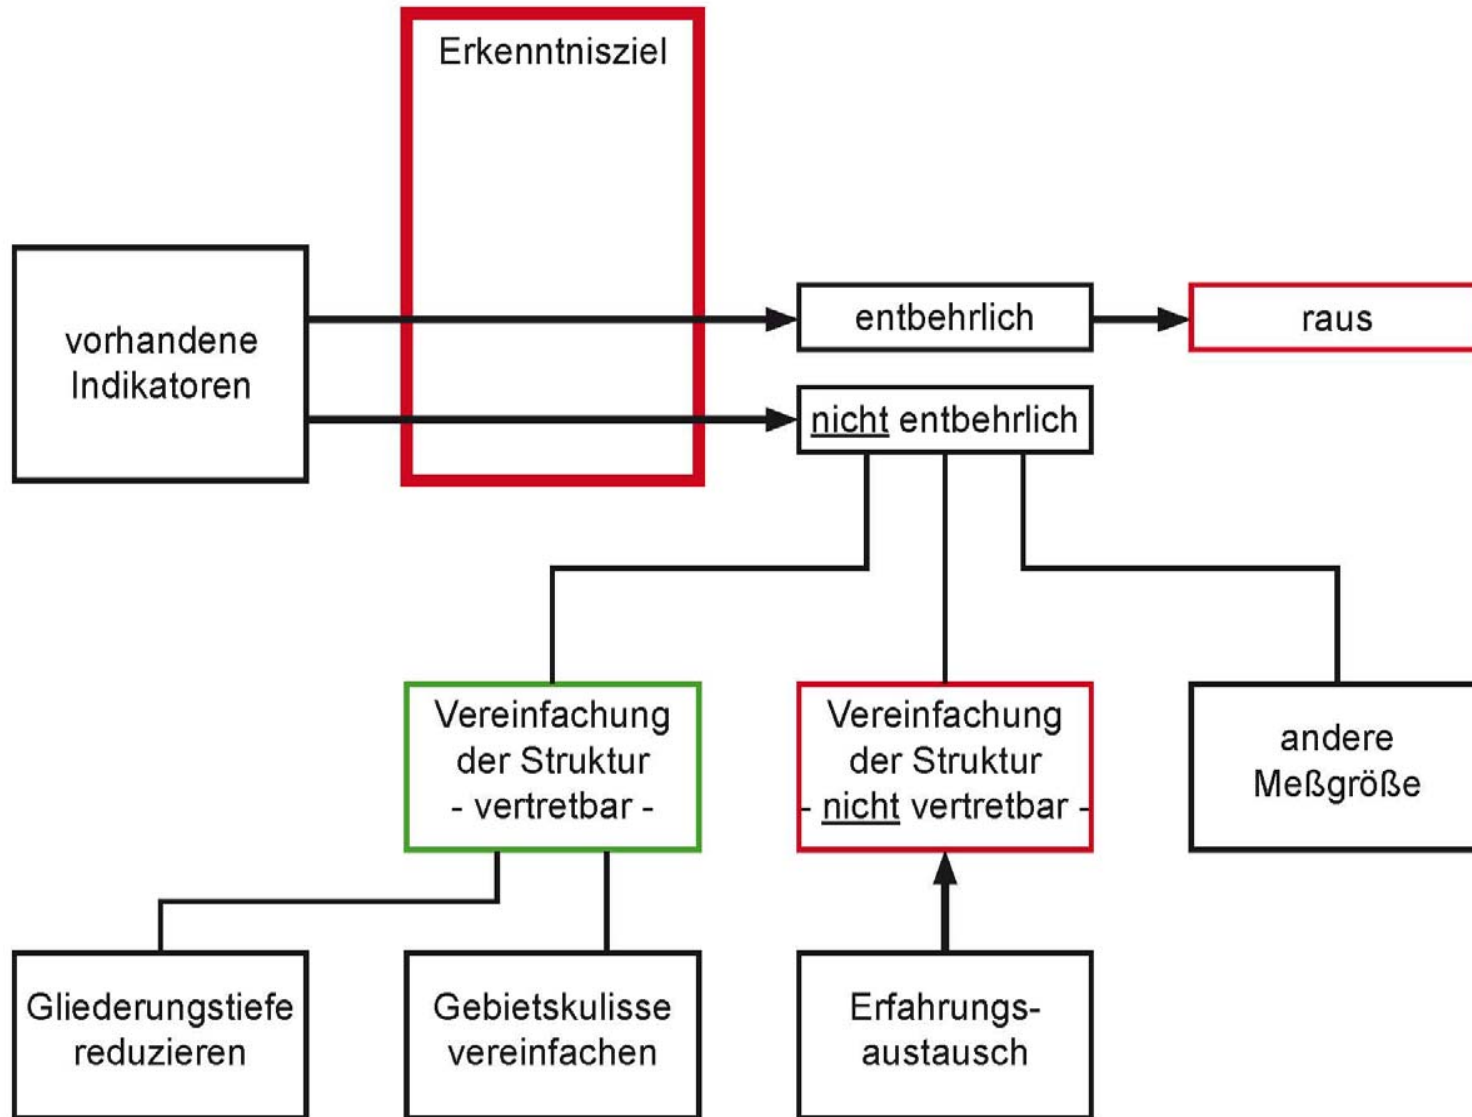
Erkenntnisziel

vorhandene Indikatoren

entbehrlich

raus

nicht entbehrlich

Vereinfachung der Struktur - vertretbar -

Vereinfachung der Struktur - nicht vertretbar -

andere Meßgröße

Gliederungstiefe reduzieren

Gebietskulisse vereinfachen

Erfahrungsaustausch